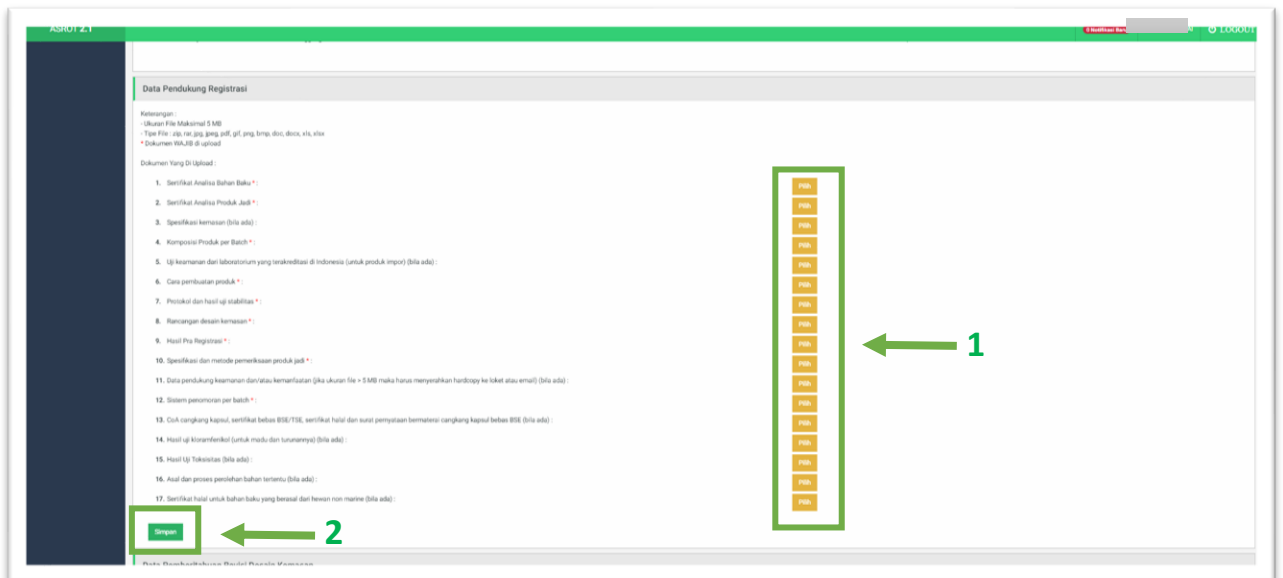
ASROT 2.1

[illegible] Notifikasi Baru

Logout

Data Pendukung Registrasi

Keterangan :
- Ukuran File Maksimal 5 MB
- Tipe File : zip, rar, jpg, jpeg, pdf, gif, png, bmp, doc, docx, xls, xlsx
* Dokumen WAJIB di upload

Dokumen Yang Di Upload :

1. Sertifikat Analisa Bahan Baku * :
2. Sertifikat Analisa Produk Jadi * :
3. Spesifikasi kemasan (bila ada) :
4. Komposisi Produk per Batch * :
5. Uji keamanan dari laboratorium yang terakreditasi di Indonesia (untuk produk impor) (bila ada) :
6. Cara pembuatan produk * :
7. Protokol dan hasil uji stabilitas * :
8. Rancangan desain kemasan * :
9. Hasil Pra Registrasi * :
10. Spesifikasi dan metode pemeriksaan produk jadi * :
11. Data pendukung keamanan dan/atau kemanfaatan (jika ukuran file > 5 MB maka harus menyerahkan hardcopy ke loket atau email) (bila ada) :
12. Sistem penomoran per batch * :
13. CoA cangkang kapsul, sertifikat bebas BSE/TSE, sertifikat halal dan surat pernyataan bermaterai cangkang kapsul bebas BSE (bila ada) :
14. Hasil uji kloramfenikol (untuk madu dan turunannya) (bila ada) :
15. Hasil Uji Toksisitas (bila ada) :
16. Asal dan proses perolehan bahan tertentu (bila ada) :
17. Sertifikat halal untuk bahan baku yang berasal dari hewan non marine (bila ada) :

Pilih
Pilih
Pilih
Pilih
Pilih
Pilih
Pilih
Pilih
Pilih
Pilih
Pilih
Pilih
Pilih
Pilih
Pilih
Pilih
Pilih

1

Simpan

2

Data Pemberitahuan Revisi Desain Kemasan